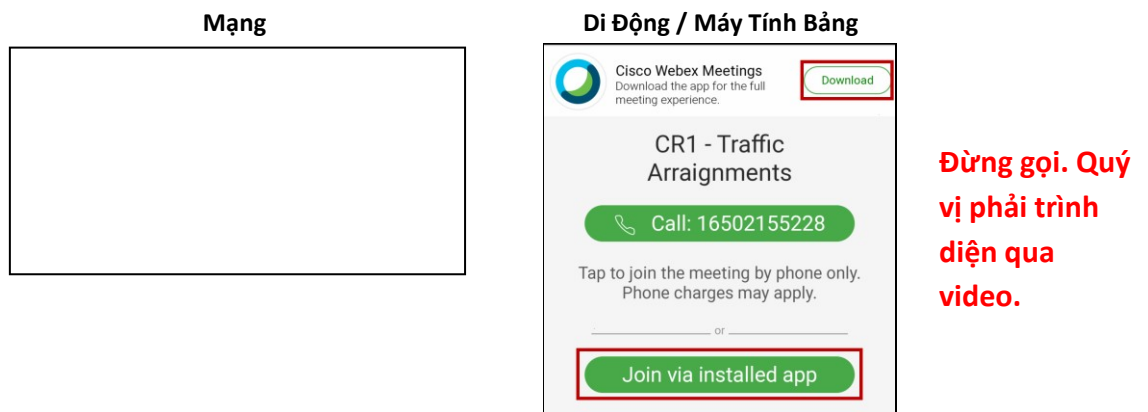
Mạng

Di Động / Máy Tính Bảng

Cisco Webex Meetings
Download the app for the full meeting experience.

Download

CR1 - Traffic Arraignments

Call: 16502155228

Tap to join the meeting by phone only. Phone charges may apply.

or

Join via installed app

Đừng gọi. Quý vị phải trình diện qua video.